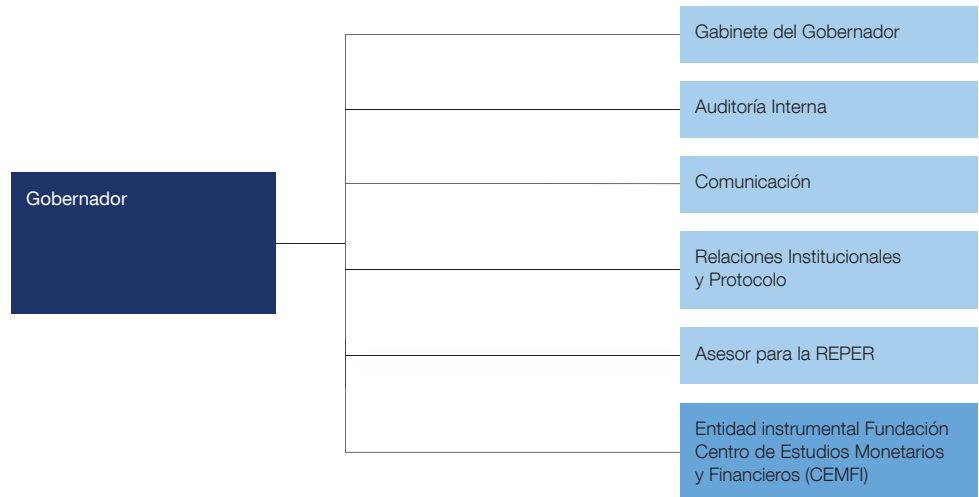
Gobernador

Gabinete del Gobernador

Auditoría Interna

Comunicación

Relaciones Institucionales y Protocolo

Asesor para la REPER

Entidad instrumental Fundación Centro de Estudios Monetarios y Financieros (CEMFI)